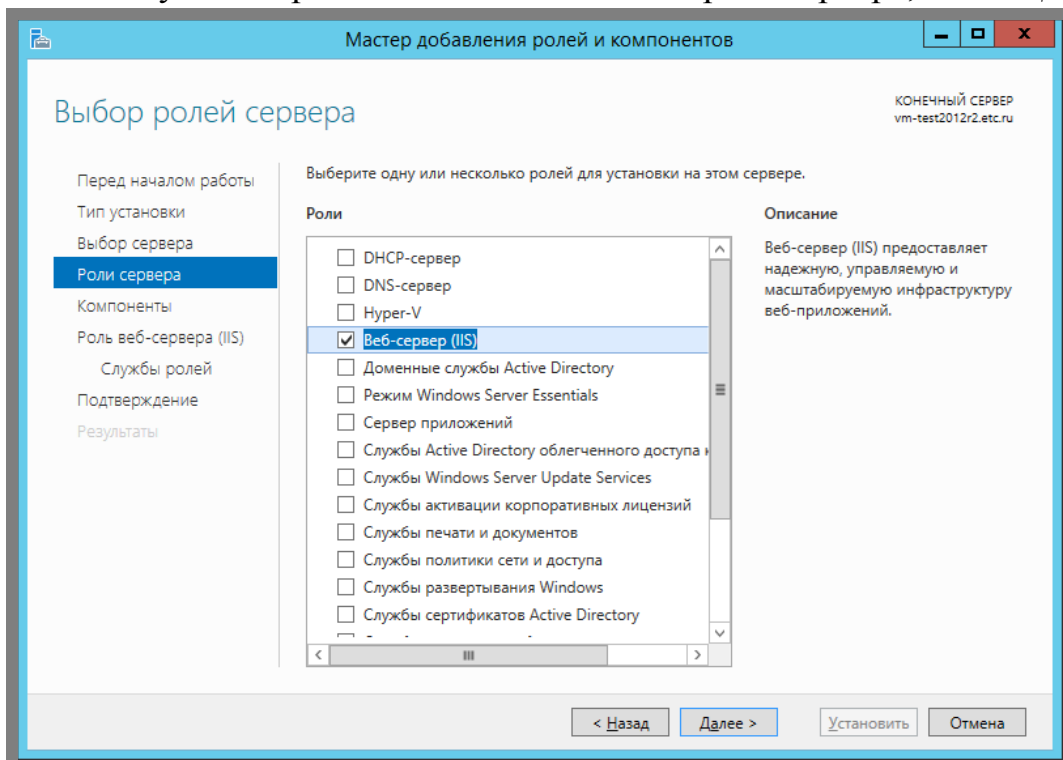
Мастер добавления ролей и компонентов

Выбор ролей сервера

КОНЕЧНЫЙ СЕРВЕР
vm-test2012r2.etc.ru

Перед началом работы
Тип установки
Выбор сервера
Роли сервера
Компоненты
Роль веб-сервера (IIS)
Службы ролей
Подтверждение
Результаты

Выберите одну или несколько ролей для установки на этом сервере.

Роли

DHCP-сервер
DNS-сервер
Hyper-V
Веб-сервер (IIS)
Доменные службы Active Directory
Режим Windows Server Essentials
Сервер приложений
Службы Active Directory облегченного доступа к
Службы Windows Server Update Services
Службы активации корпоративных лицензий
Службы печати и документов
Службы политики сети и доступа
Службы развертывания Windows
Службы сертификатов Active Directory

Описание

Веб-сервер (IIS) предоставляет надежную, управляемую и масштабируемую инфраструктуру веб-приложений.

< Назад
Далее >
Установить
Отмена